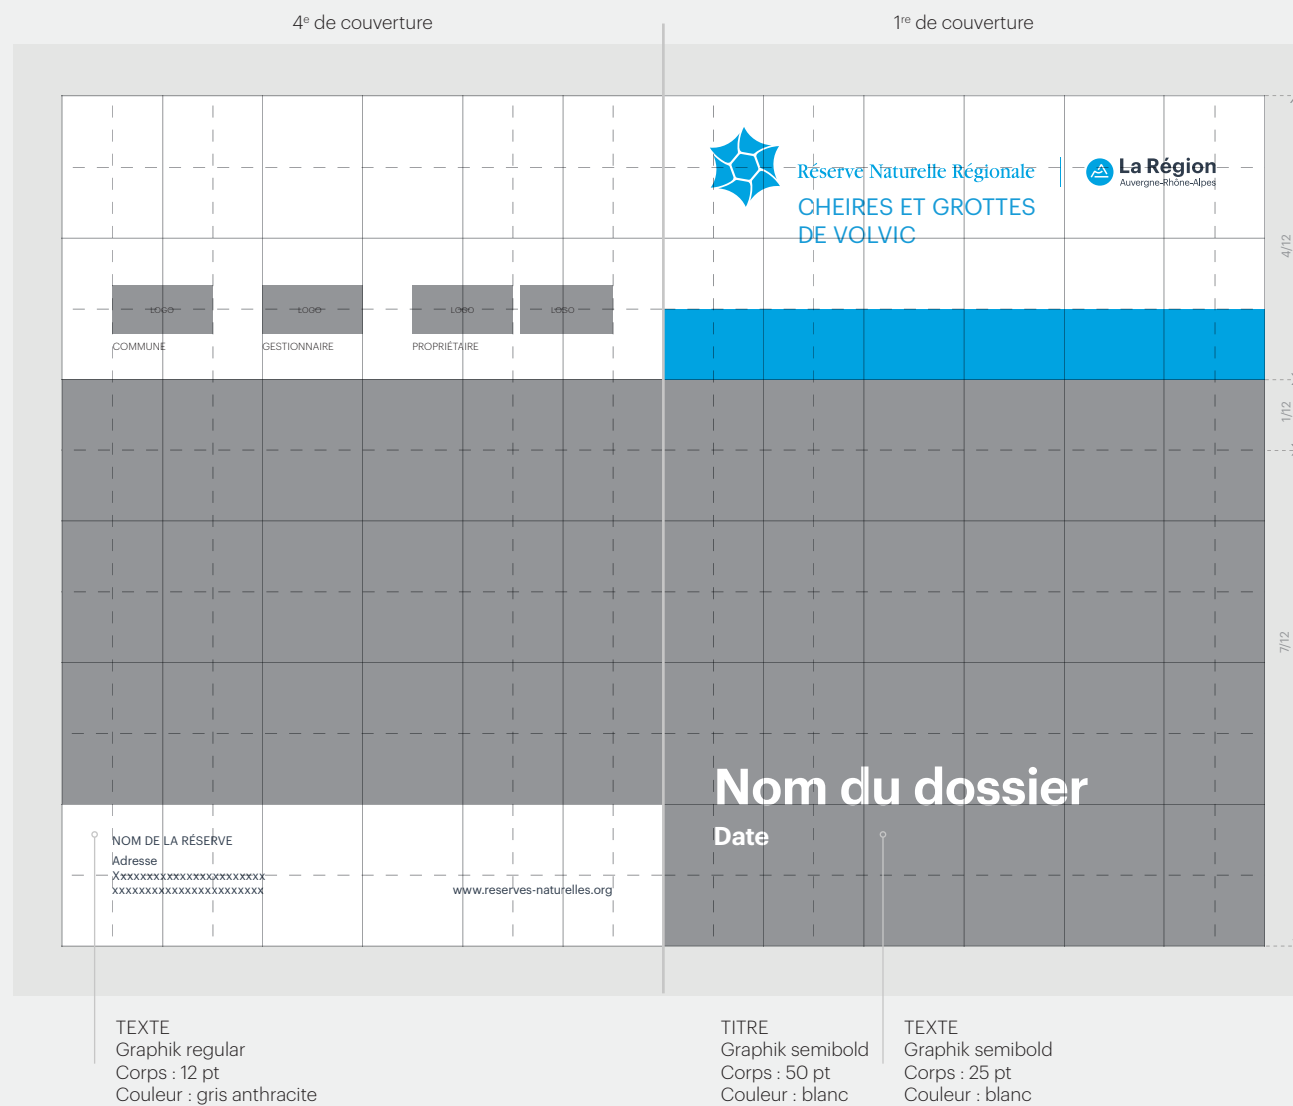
4$^{e}$ de couverture

1$^{re}$ de couverture

Réserve Naturelle Régionale

CHEIRES ET GROTTES DE VOLVIC

La Région
Auvergne-Rhône-Alpes

4/12

1/12

7/12

LOGO

LOGO

LOGO

LOGO

COMMUNE

GESTIONNAIRE

PROPRIÉTAIRE

Nom du dossier

Date

NOM DE LA RÉSERVE
Adresse
Xxxxxxxxxxxxxxxxxxxxxxxx
xxxxxxxxxxxxxxxxxxxxxxxx

www.reserves-naturelles.org

TEXTE
Graphik regular
Corps : 12 pt
Couleur : gris anthracite

TITRE
Graphik semibold
Corps : 50 pt
Couleur : blanc

TEXTE
Graphik semibold
Corps : 25 pt
Couleur : blanc